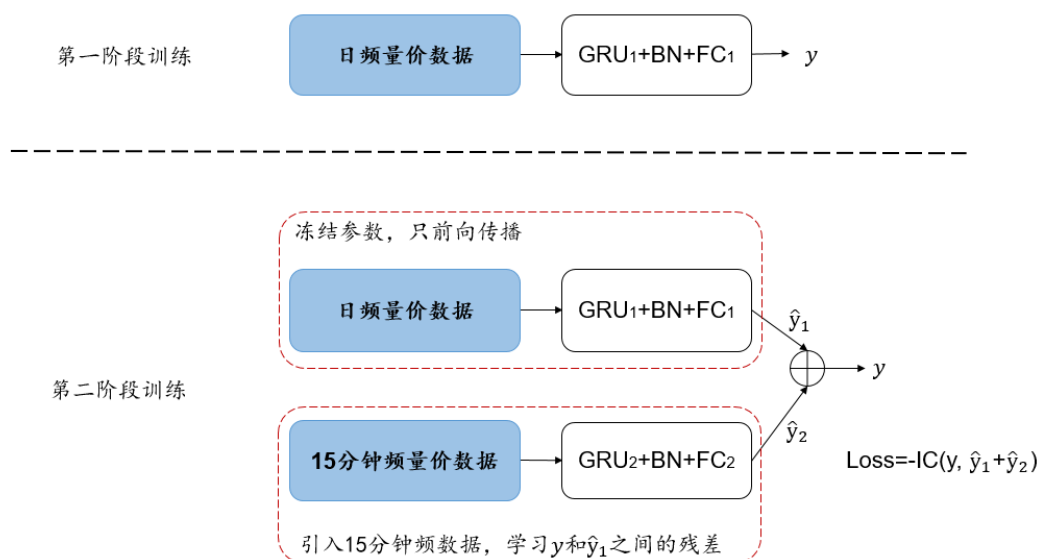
第一阶段训练

日频量价数据

GRU$_1$+BN+FC$_1$

$y$

冻结参数，只前向传播

日频量价数据

GRU$_1$+BN+FC$_1$

$\hat{y}_1$

第二阶段训练

$y$

$\hat{y}_2$

15分钟频量价数据

GRU$_2$+BN+FC$_2$

Loss=-IC(y, $\hat{y}_1$+$\hat{y}_2$)

引入15分钟频数据，学习$y$和$\hat{y}_1$之间的残差